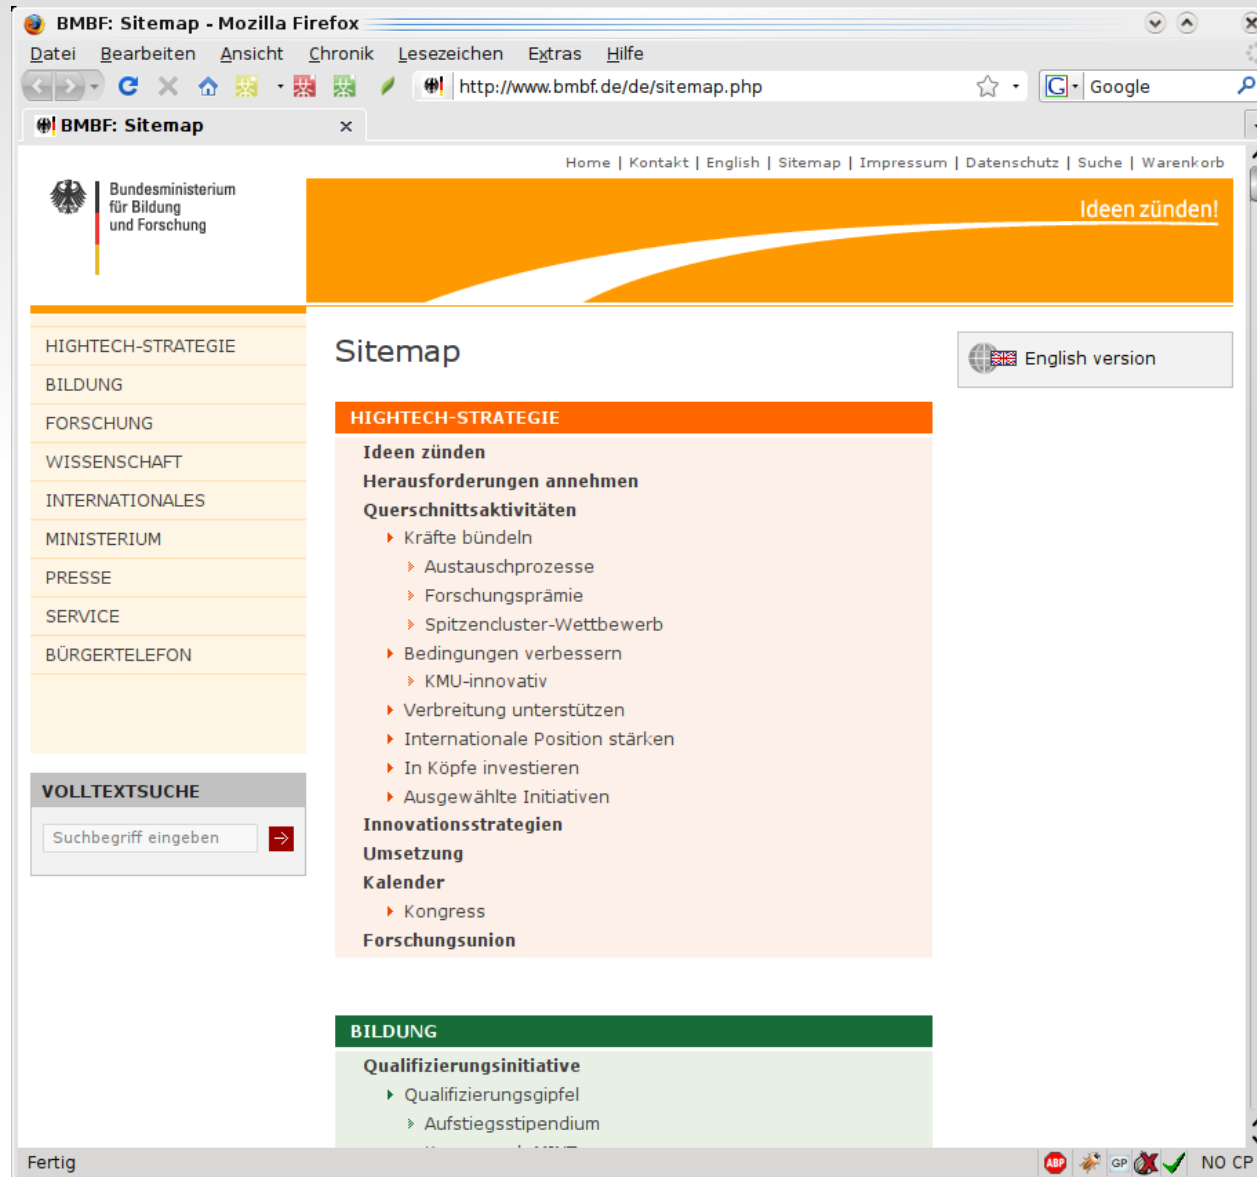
BMBF: Sitemap - Mozilla Firefox

Datei Bearbeiten Ansicht Chronik Lesezeichen Extras Hilfe

http://www.bmbf.de/de/sitemap.php

Google

BMBF: Sitemap

Home | Kontakt | English | Sitemap | Impressum | Datenschutz | Suche | Warenkorb

Bundesministerium für Bildung und Forschung

Ideen zünden!

HIGHTECH-STRATEGIE
BILDUNG
FORSCHUNG
WISSENSCHAFT
INTERNATIONALES
MINISTERIUM
PRESSE
SERVICE
BÜRGERTELEFON

VOLLTEXTSUCHE

Suchbegriff eingeben

Sitemap

English version

HIGHTECH-STRATEGIE

Ideen zünden
Herausforderungen annehmen
Querschnittsaktivitäten
Kräfte bündeln
Austauschprozesse
Forschungsprämie
Spitzencluster-Wettbewerb
Bedingungen verbessern
KMU-innovativ
Verbreitung unterstützen
Internationale Position stärken
In Köpfe investieren
Ausgewählte Initiativen
Innovationsstrategien
Umsetzung
Kalender
Kongress
Forschungsunion

BILDUNG

Qualifizierungsinitiative
Qualifizierungsgipfel
Aufstiegsstipendium
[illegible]

Fertig

NO CP